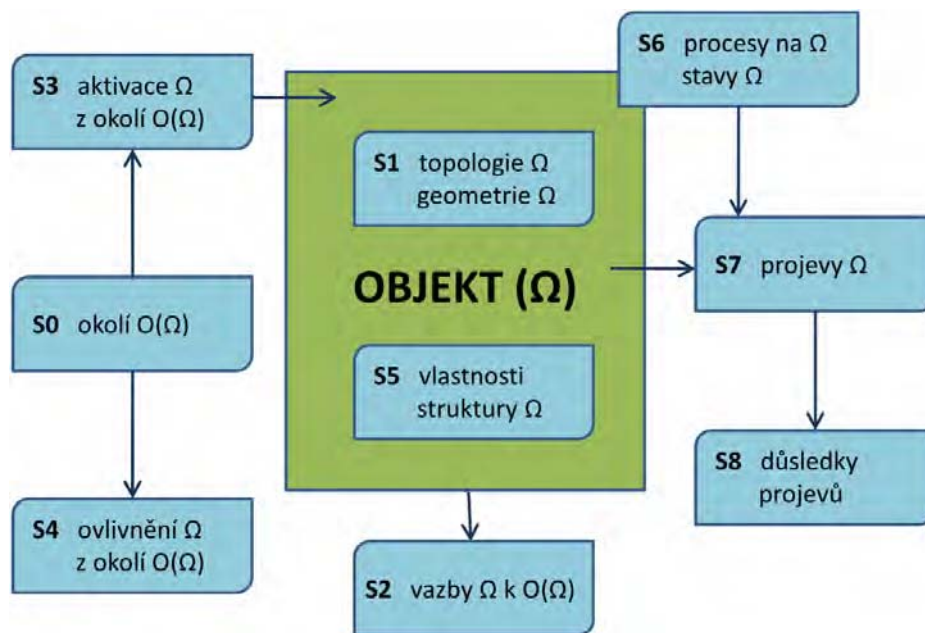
S3 aktivace Ω z okolí O(Ω)

S6 procesy na Ω stavy Ω

S1 topologie Ω geometrie Ω

OBJEKT (Ω)

S7 projevy Ω

S0 okolí O(Ω)

S5 vlastnosti struktury Ω

S8 důsledky projevů

S4 ovlivnění Ω z okolí O(Ω)

S2 vazby Ω k O(Ω)